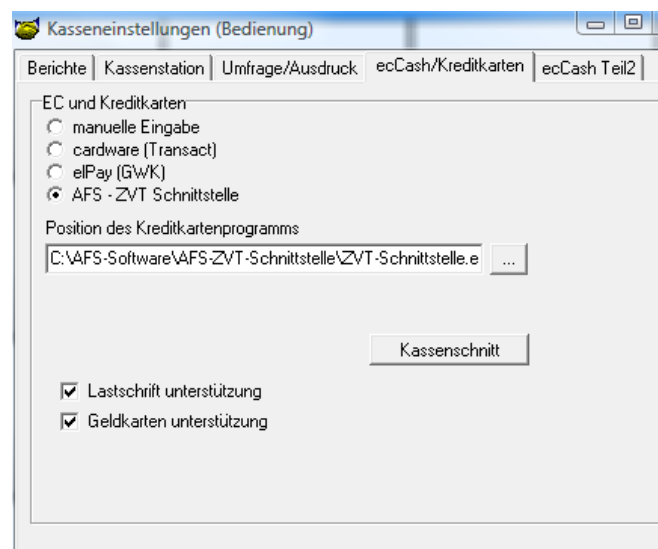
Kasseneinstellungen (Bedienung)

Berichte | Kassenstation | Umfrage/Ausdruck | ecCash/Kreditkarten | ecCash Teil2

EC und Kreditkarten
manuelle Eingabe
cardware (Transact)
elPay (GWK)
AFS - ZVT Schnittstelle

Position des Kreditkartenprogramms
C:\AFS-Software\AFS-ZVT-Schnittstelle\ZVT-Schnittstelle.e ...

Kassenschnitt

Lastschrift unterstützung
Geldkarten unterstützung